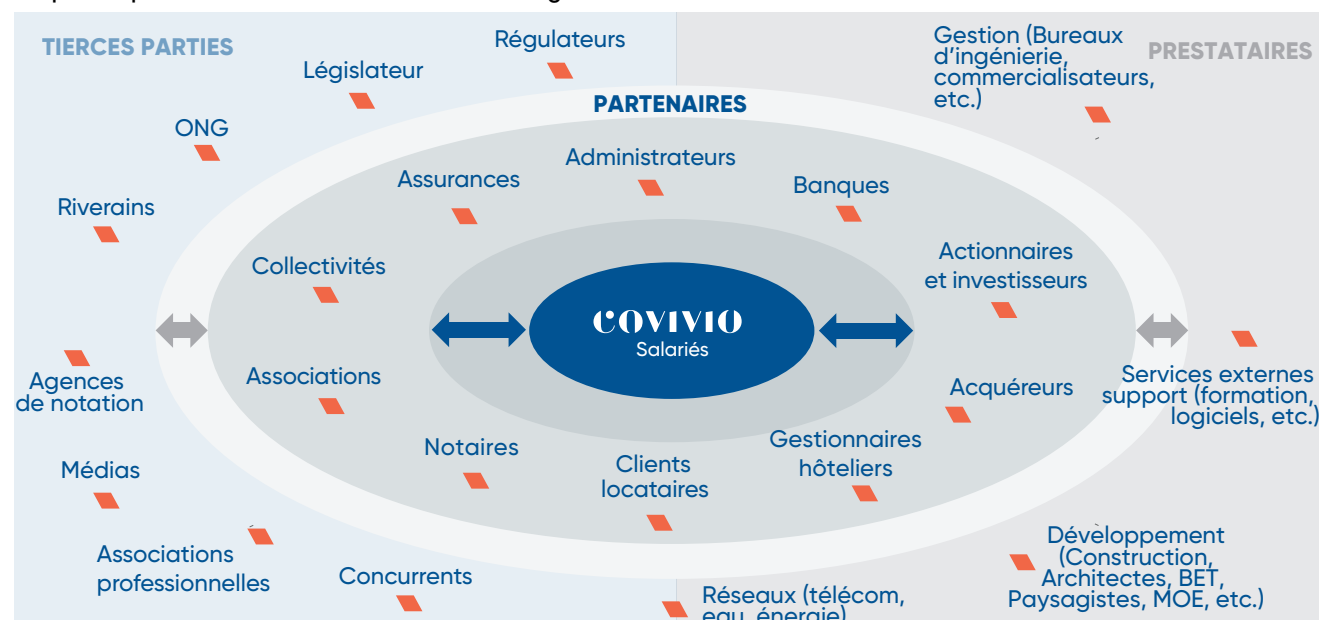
TIERCES PARTIES

Régulateurs

Législateur

ONG

Riverains

Agences de notation

Médias

Associations professionnelles

Concurrents

PARTENAIRES

Administrateurs

Assurances

Banques

Collectivités

Actionnaires et investisseurs

Associations

Acquéreurs

Notaires

Clients locataires

Gestionnaires hôteliers

COVIVIO
Salariés

PRESTATAIRES

Gestion (Bureaux d'ingénierie, commercialisateurs, etc.)

Services externes support (formation, logiciels, etc.)

Développement (Construction, Architectes, BET, Paysagistes, MOE, etc.)

Réseaux (télécom, eau, énergie)